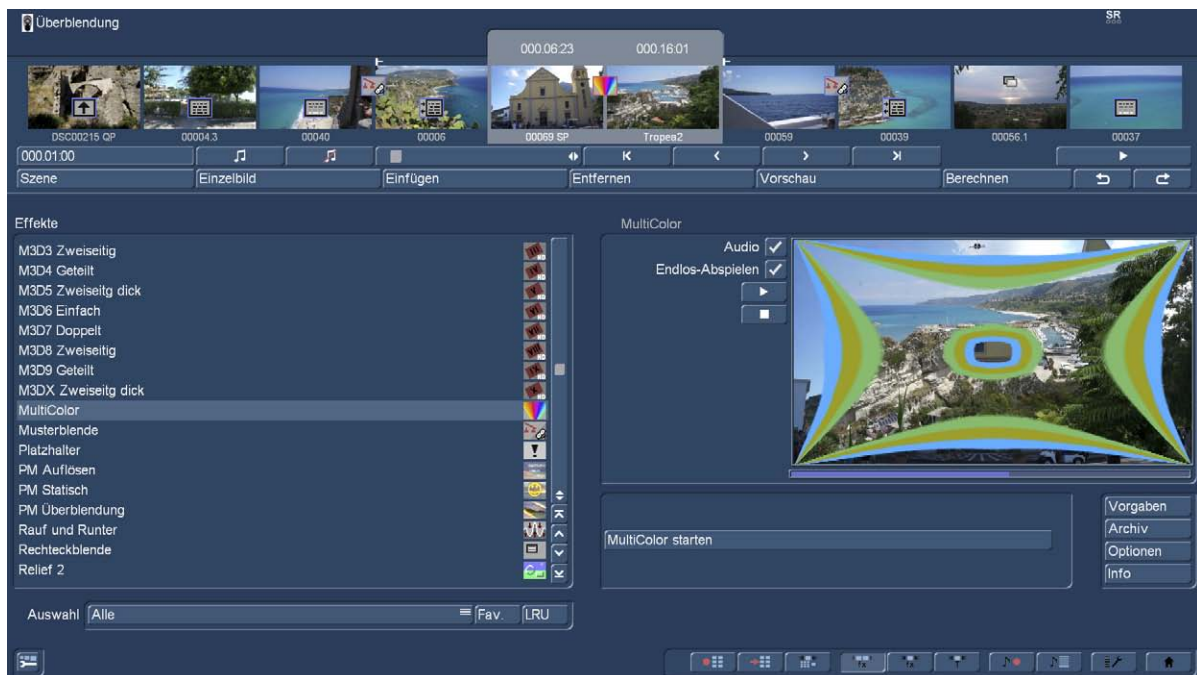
Überblendung

SR

000.06:23 000.16:01

DSC00215 QP
00004.3
00040
00006
00069 SP
Tropea2
00059
00039
00056.1
00037

000.01:00

Szene
Einzelbild
Einfügen
Entfernen
Vorschau
Berechnen

Effekte

M3D3 Zweiseitig
M3D4 Geteilt
M3D5 Zweiseitg dick
M3D6 Einfach
M3D7 Doppelt
M3D8 Zweiseitig
M3D9 Geteilt
M3DX Zweiseitg dick
MultiColor
Musterblende
Platzhalter
PM Auflösen
PM Statisch
PM Überblendung
Rauf und Runter
Rechteckblende
Relief 2

Auswahl Alle
Fav.
LRU

MultiColor

Audio
Endlos-Abspielen

MultiColor starten

Vorgaben
Archiv
Optionen
Info